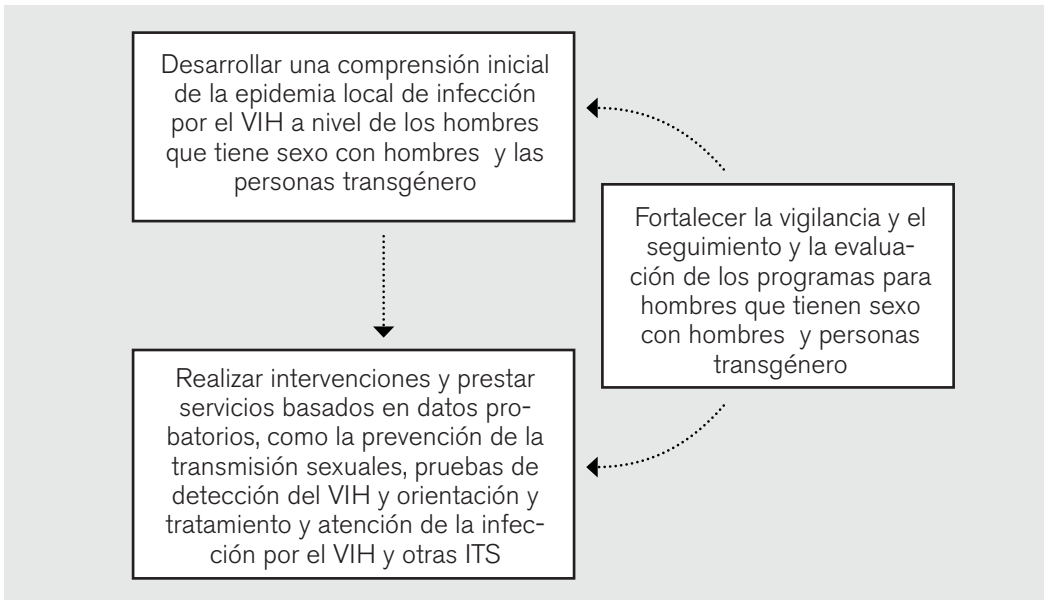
Desarrollar una comprensión inicial de la epidemia local de infección por el VIH a nivel de los hombres que tiene sexo con hombres y las personas transgénero

Fortalecer la vigilancia y el seguimiento y la evaluación de los programas para hombres que tienen sexo con hombres y personas transgénero

Realizar intervenciones y prestar servicios basados en datos probatorios, como la prevención de la transmisión sexuales, pruebas de detección del VIH y orientación y tratamiento y atención de la infección por el VIH y otras ITS